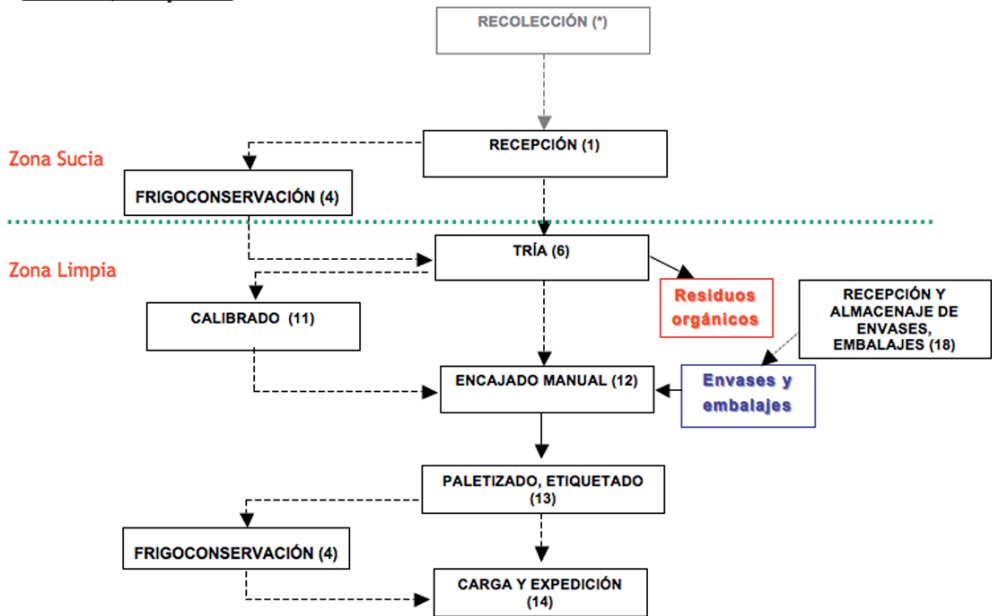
RECOLECCIÓN (*)

Zona Sucia

RECEPCIÓN (1)

FRIGOCONSERVACIÓN (4)

Zona Limpia

TRÍA (6)

Residuos orgánicos

CALIBRADO (11)

RECEPCIÓN Y ALMACENAJE DE ENVASES, EMBALAJES (18)

ENCAJADO MANUAL (12)

Envases y embalajes

PALETIZADO, ETIQUETADO (13)

FRIGOCONSERVACIÓN (4)

CARGA Y EXPEDICIÓN (14)